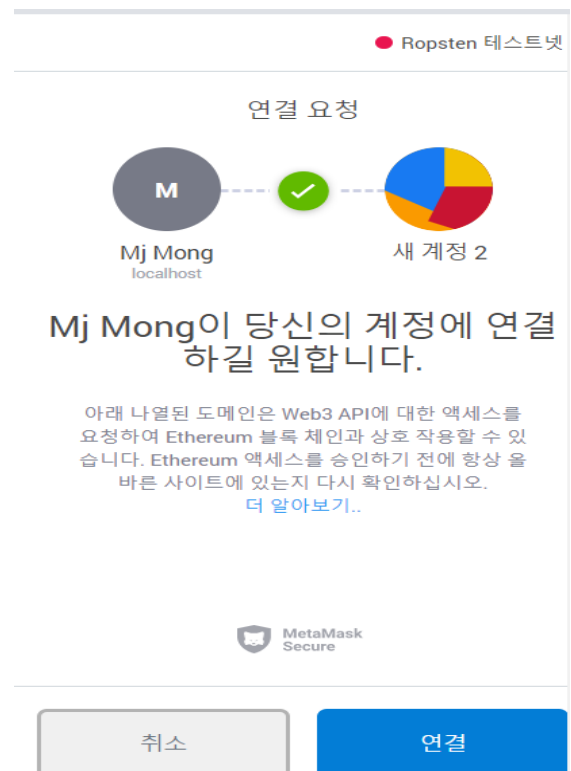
Ropsten 테스트넷

연결 요청

M

Mj Mong
localhost

새 계정 2

Mj Mong이 당신의 계정에 연결하길 원합니다.

아래 나열된 도메인은 Web3 API에 대한 액세스를 요청하여 Ethereum 블록 체인과 상호 작용할 수 있습니다. Ethereum 액세스를 승인하기 전에 항상 올바른 사이트에 있는지 다시 확인하십시오.
더 알아보기..

MetaMask
Secure

취소

연결